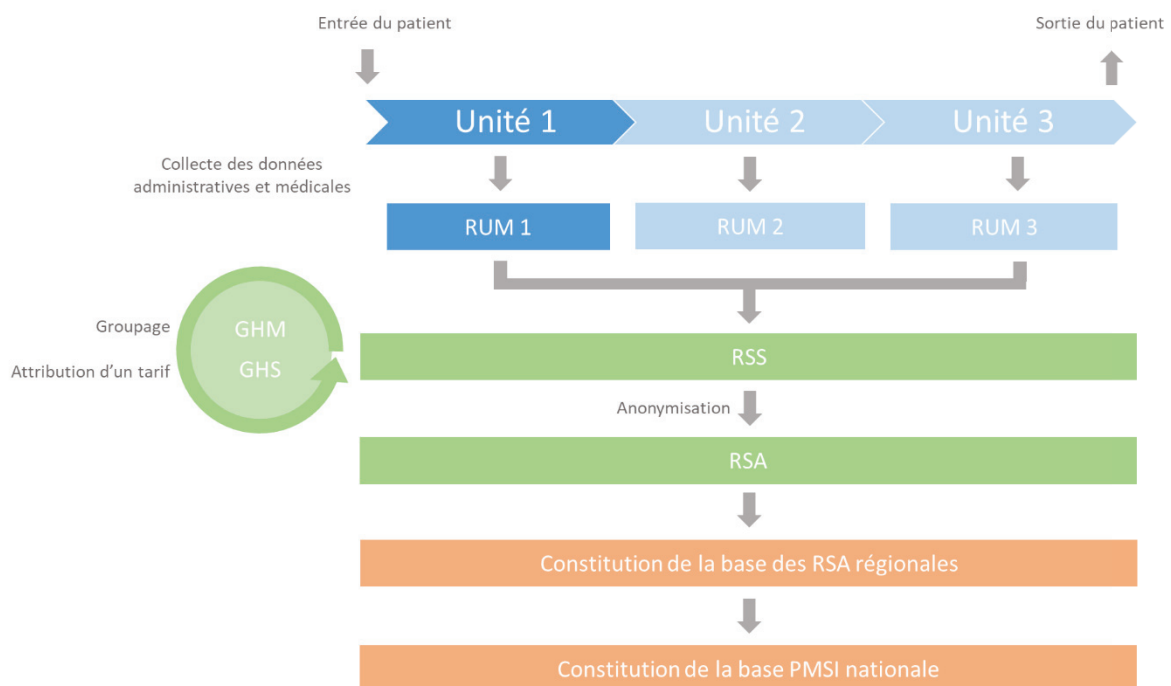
Entrée du patient

Sortie du patient

Unité 1

Unité 2

Unité 3

Collecte des données administratives et médicales

RUM 1

RUM 2

RUM 3

Groupage

Attribution d'un tarif

GHM

GHS

RSS

Anonymisation

RSA

Constitution de la base des RSA régionales

Constitution de la base PMSI nationale